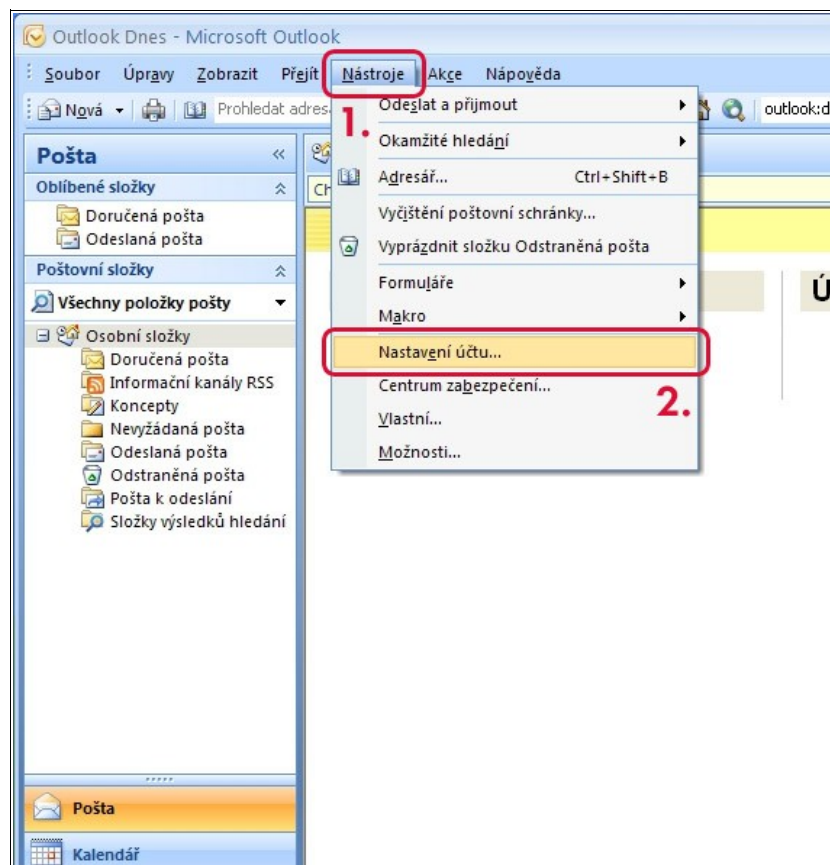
Outlook Dnes - Microsoft Outlook

Soubor Úpravy Zobrazit Přejít Nástroje Akce Nápověda

Nová Prohledat adres outlook:d

1.

Odeslat a přijmout
Okamžité hledání
Adresář... Ctrl+Shift+B
Vyčištění poštovní schránky...
Vyprázdnit složku Odstraněná pošta
Formuláře
Makro
Nastavení účtu...
Centrum zabezpečení...
Vlastní...
Možnosti...

2.

Pošta
Oblíbené složky
Doručená pošta
Odeslaná pošta
Poštovní složky
Všechny položky pošty
Osobní složky
Doručená pošta
Informační kanály RSS
Koncepty
Nevyžádaná pošta
Odeslaná pošta
Odstraněná pošta
Pošta k odeslání
Složky výsledků hledání

Ch

Ú

Pošta
Kalendář